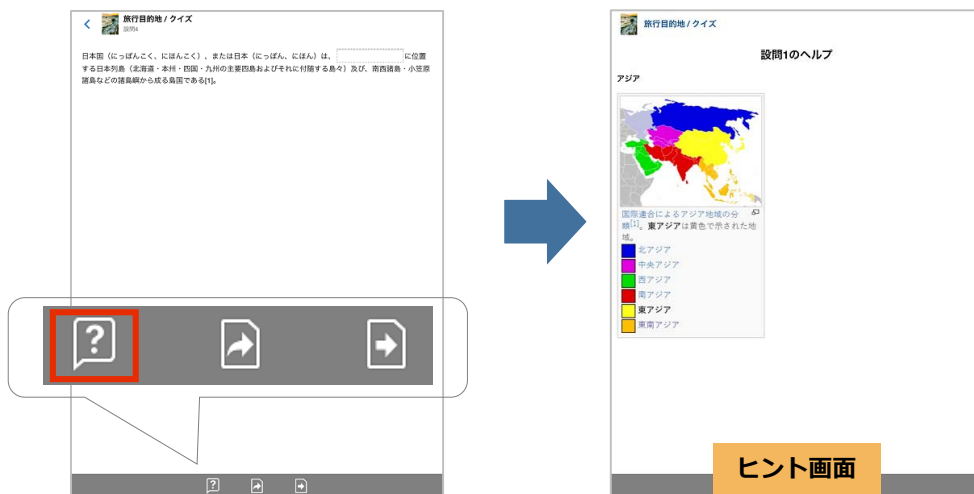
旅行目的地 / クイズ
設問4

日本国（にっぽんこく、にほんこく）、または日本（にっぽん、にほん）は、に位置する日本列島（北海道・本州・四国・九州の主要四島およびそれに付随する島々）及び、南西諸島・小笠原諸島などの諸島嶼から成る島国である[1]。

旅行目的地 / クイズ

設問1のヘルプ

アジア

国際連合によるアジア地域の分類[1]。東アジアは黄色で示された地域。

北アジア
中央アジア
西アジア
南アジア
東アジア
東南アジア

ヒント画面